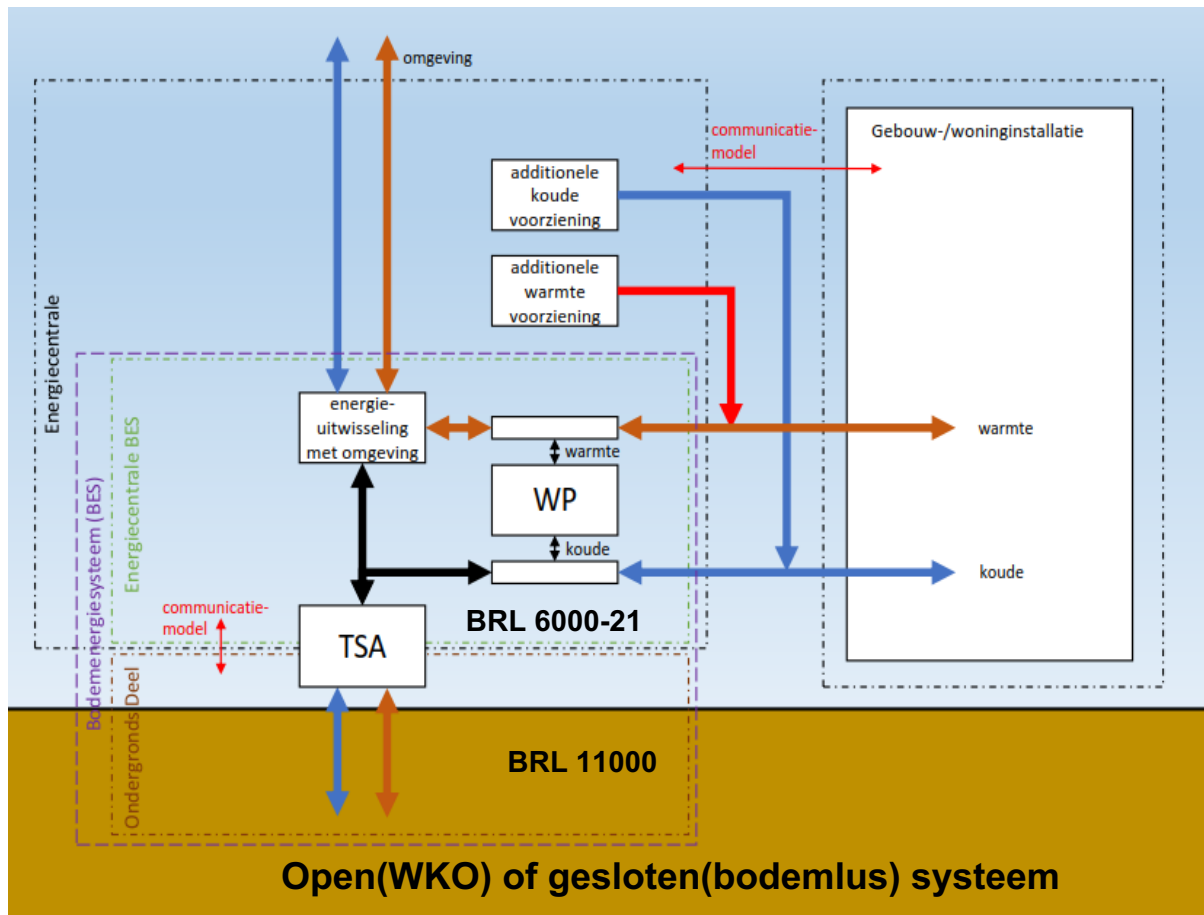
omgeving

communicatie-model

Gebouw-/woninginstallatie

additionele koude voorziening

additionele warmte voorziening

Energiecentrale

Bodemenergiesysteem (BES)

Energiecentrale BES

energie-uitwisseling met omgeving

warmte

WP

koude

warmte

koude

communicatie-model

TSA

BRL 6000-21

Ondergronds Deel

BRL 11000

Open(WKO) of gesloten(bodemlus) systeem